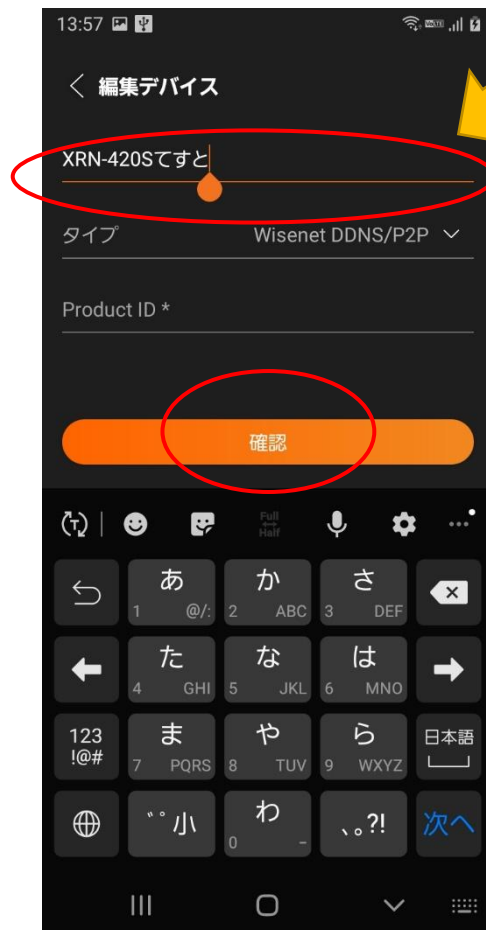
13:57

く 編集デバイス

XRN-420Sてすと

タイプ Wisenet DDNS/P2P

Product ID *

確認

Full Half

あ 1 @/:
か 2 ABC
さ 3 DEF
た 4 GHI
な 5 JKL
は 6 MNO
123 !@#
ま 7 PQRS
や 8 TUV
ら 9 WXYZ
日本語
゛゜小
わ 0 ー
、。?!
次へ